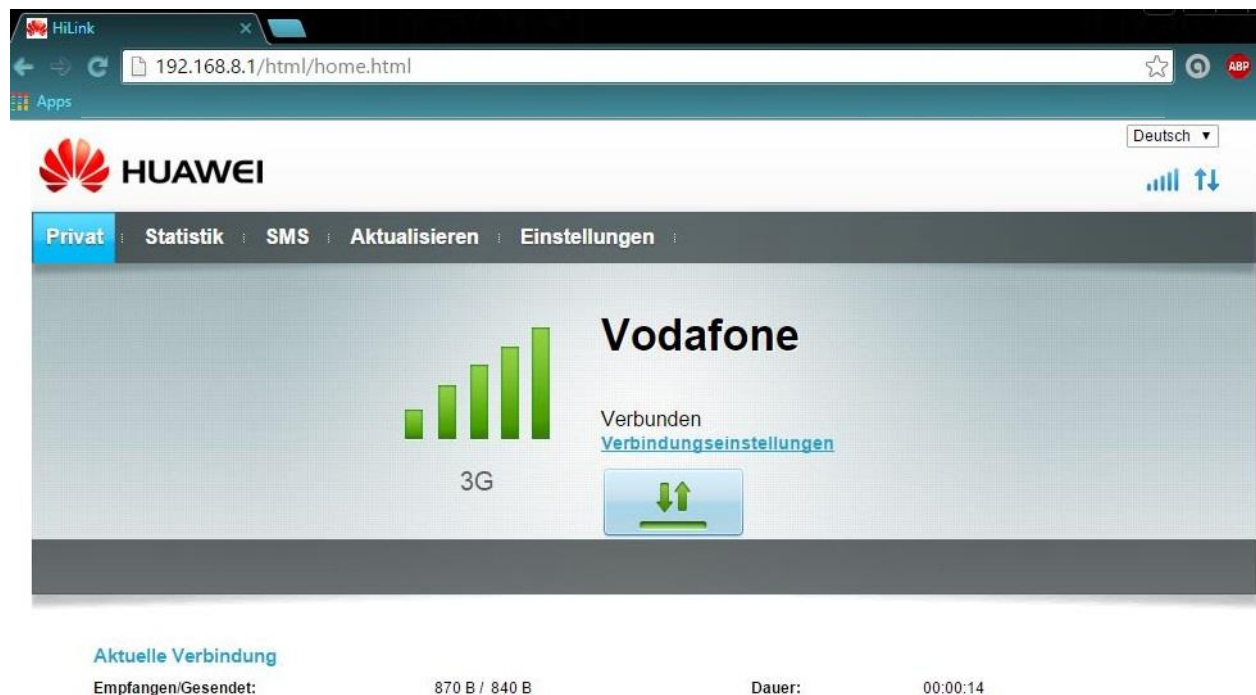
HiLink

192.168.8.1/html/home.html

ABP

Apps

Deutsch ▾

HUAWEI

Privat Statistik SMS Aktualisieren Einstellungen

Vodafone

Verbunden
Verbindungseinstellungen

3G

Aktuelle Verbindung

Empfangen/Gesendet: 870 B / 840 B Dauer: 00:00:14